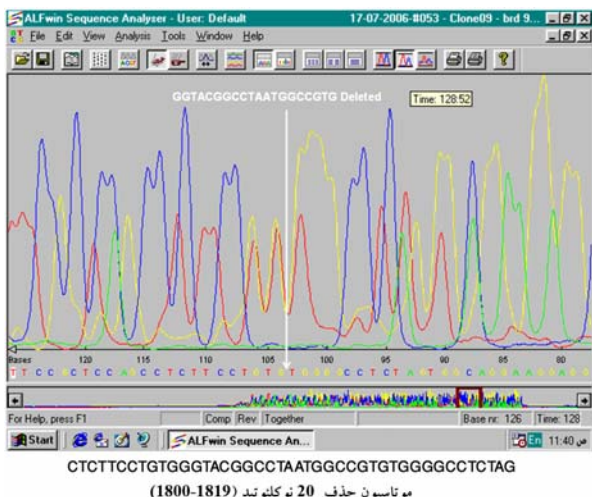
ALFwin Sequence Analyser - User: Default 17-07-2006-#053 - Clone09 - brd 9...

File Edit View Analysis Tools Window Help

GGTACGGCCTAATGGCCGTG Deleted

Time: 128.52

Bases 120 115 110 105 100 95 90 85 80

T T C C T C T C C A C C T C T T C C T G T G T G G C C T C T A G T C G C A C G A A A G G G

For Help, press F1 Comp Rev Together Base nr: 126 Time: 128

Start ALFwin Sequence An... En 11:40 ص

CTCTTCCTGTGGGTACGGCCTAATGGCCGTGTGGGGCCTCTAG

موتاسيون حذف 20 نوكلئوتيد (1819-1800)